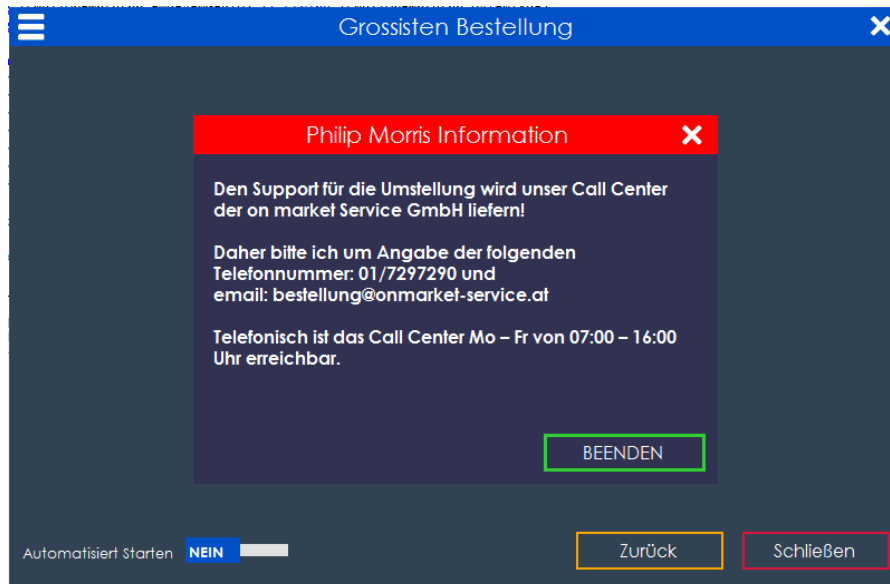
Grossisten Bestellung

Philip Morris Information

Den Support für die Umstellung wird unser Call Center der on market Service GmbH liefern!

Daher bitte ich um Angabe der folgenden Telefonnummer: 01/7297290 und email: bestellung@onmarket-service.at

Telefonisch ist das Call Center Mo – Fr von 07:00 – 16:00 Uhr erreichbar.

BEENDEN

Automatisiert Starten NEIN

Zurück

Schließen